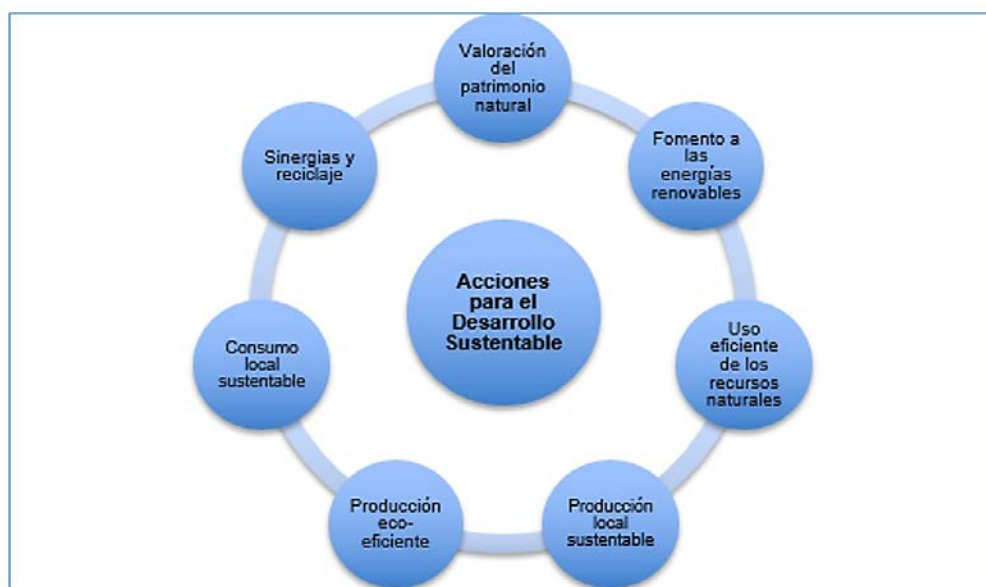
Acciones para el Desarrollo Sustentable

Valoración del patrimonio natural

Fomento a las energías renovables

Uso eficiente de los recursos naturales

Producción local sustentable

Producción eco-eficiente

Consumo local sustentable

Sinergias y reciclaje